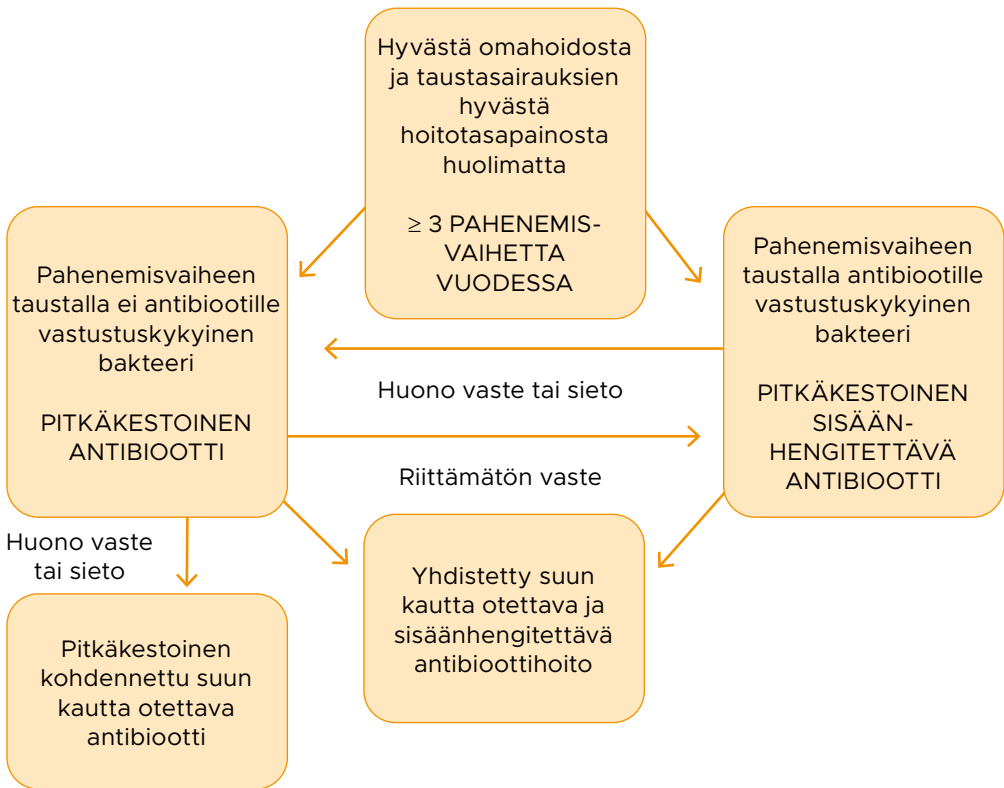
Hyvästä omahoidosta ja taustasairauksien hyvästä hoitotasapainosta huolimatta

≥ 3 PAHENEMIS-VAIHETTA VUODESSA

Pahenemisvaiheen taustalla ei antibiootille vastustuskykyinen bakteeri

PITKÄKESTOINEN ANTIBIOOTTI

Pahenemisvaiheen taustalla antibiootille vastustuskykyinen bakteeri

PITKÄKESTOINEN SISÄÄN-HENGITETTÄVÄ ANTIBIOOTTI

Huono vaste tai sieto

Riittämätön vaste

Huono vaste tai sieto

Pitkäkestoinen kohdennettu suun kautta otettava antibiootti

Yhdistetty suun kautta otettava ja sisäänhengitettävä antibioottihoito